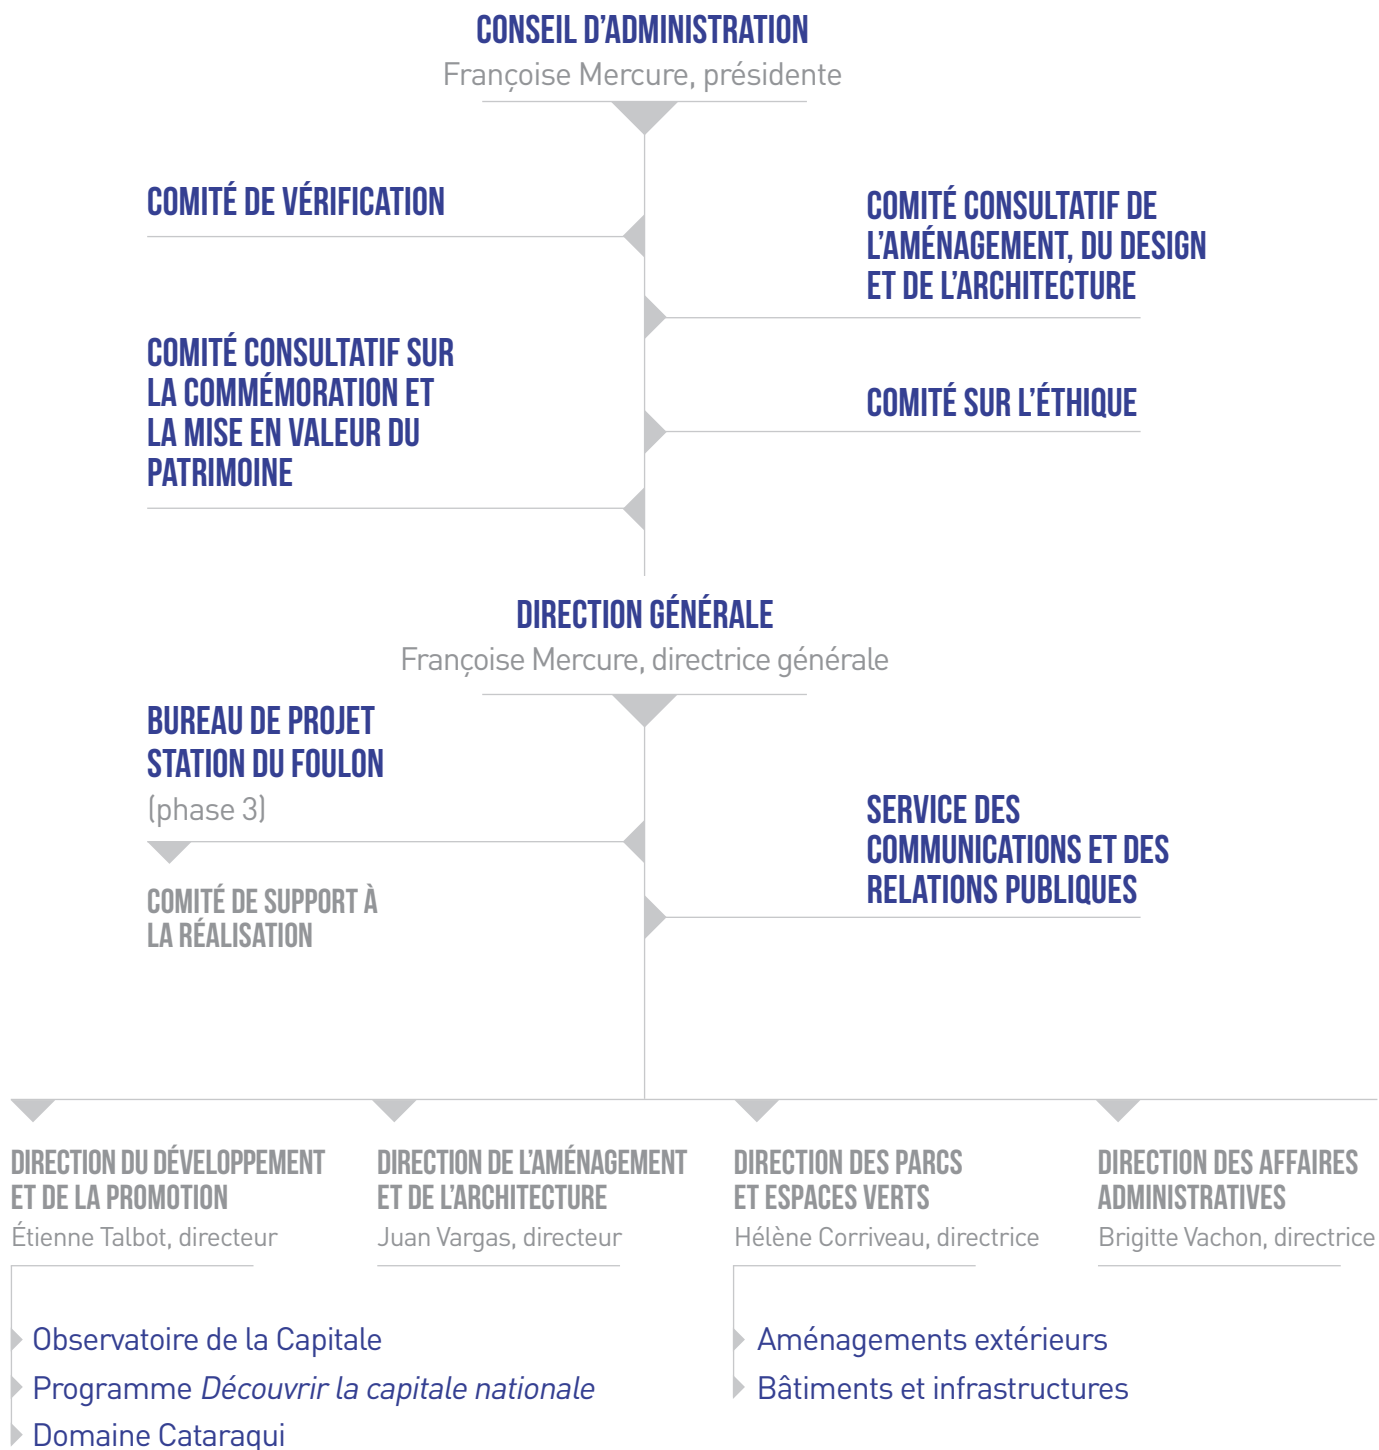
CONSEIL D'ADMINISTRATION
Françoise Mercure, présidente

COMITÉ DE VÉRIFICATION

COMITÉ CONSULTATIF DE L'AMÉNAGEMENT, DU DESIGN ET DE L'ARCHITECTURE

COMITÉ CONSULTATIF SUR LA COMMÉMORATION ET LA MISE EN VALEUR DU PATRIMOINE

COMITÉ SUR L'ÉTHIQUE

DIRECTION GÉNÉRALE
Françoise Mercure, directrice générale

BUREAU DE PROJET STATION DU FOULON
(phase 3)

COMITÉ DE SUPPORT À LA RÉALISATION

SERVICE DES COMMUNICATIONS ET DES RELATIONS PUBLIQUES

DIRECTION DU DÉVELOPPEMENT ET DE LA PROMOTION
Étienne Talbot, directeur

DIRECTION DE L'AMÉNAGEMENT ET DE L'ARCHITECTURE
Juan Vargas, directeur

DIRECTION DES PARCS ET ESPACES VERTS
Hélène Corriveau, directrice

DIRECTION DES AFFAIRES ADMINISTRATIVES
Brigitte Vachon, directrice

Observatoire de la Capitale
Programme *Découvrir la capitale nationale*
Domaine Cataraqui

Aménagements extérieurs
Bâtiments et infrastructures